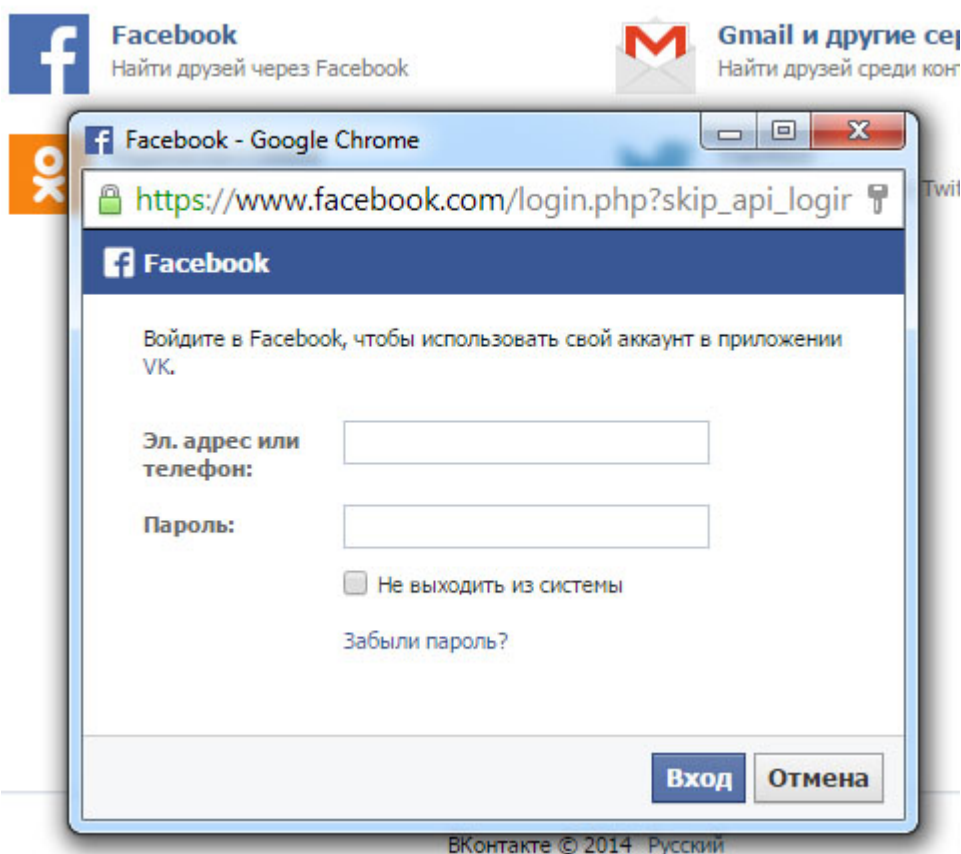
Facebook
Найти друзей через Facebook

Gmail и другие сер
Найти друзей среди конт

Twit

Facebook - Google Chrome

https://www.facebook.com/login.php?skip_api_logir

Facebook

Войдите в Facebook, чтобы использовать свой аккаунт в приложении VK.

Эл. адрес или телефон:

Пароль:

Не выходить из системы

Забыли пароль?

Вход
Отмена

ВКонтакте © 2014 Русский